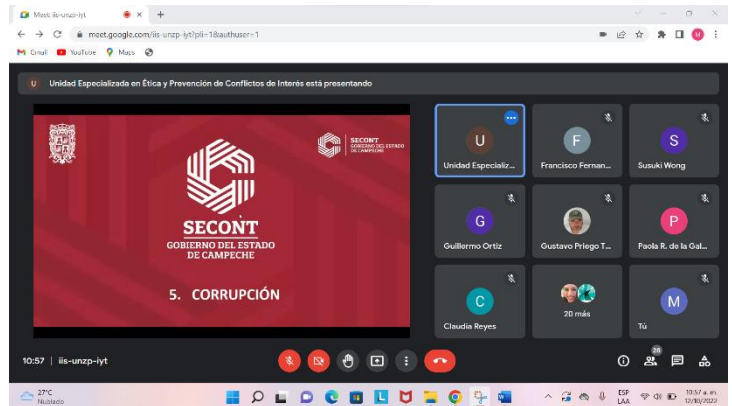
Meet: iiis-unzp-iyt
meet.google.com/iis-unzp-iyt?pli=1&authuser=1
Gmail YouTube Maps

U Unidad Especializada en Ética y Prevención de Conflictos de Interés está presentando

SECONT
GOBIERNO DEL ESTADO DE CAMPECHE

SECONT
GOBIERNO DEL ESTADO
DE CAMPECHE

5. CORRUPCIÓN

U
Unidad Especializ...
F
Francisco Fernan...
S
Susuki Wong
G
Guillermo Ortiz
Gustavo Priego T...
P
Paola R. de la Gal...
C
Claudia Reyes
20 más
M
Tú

10:57 | iis-unzp-iyt
28

27°C
Nublado
ESP
LAA
10:57 a. m.
12/10/2022